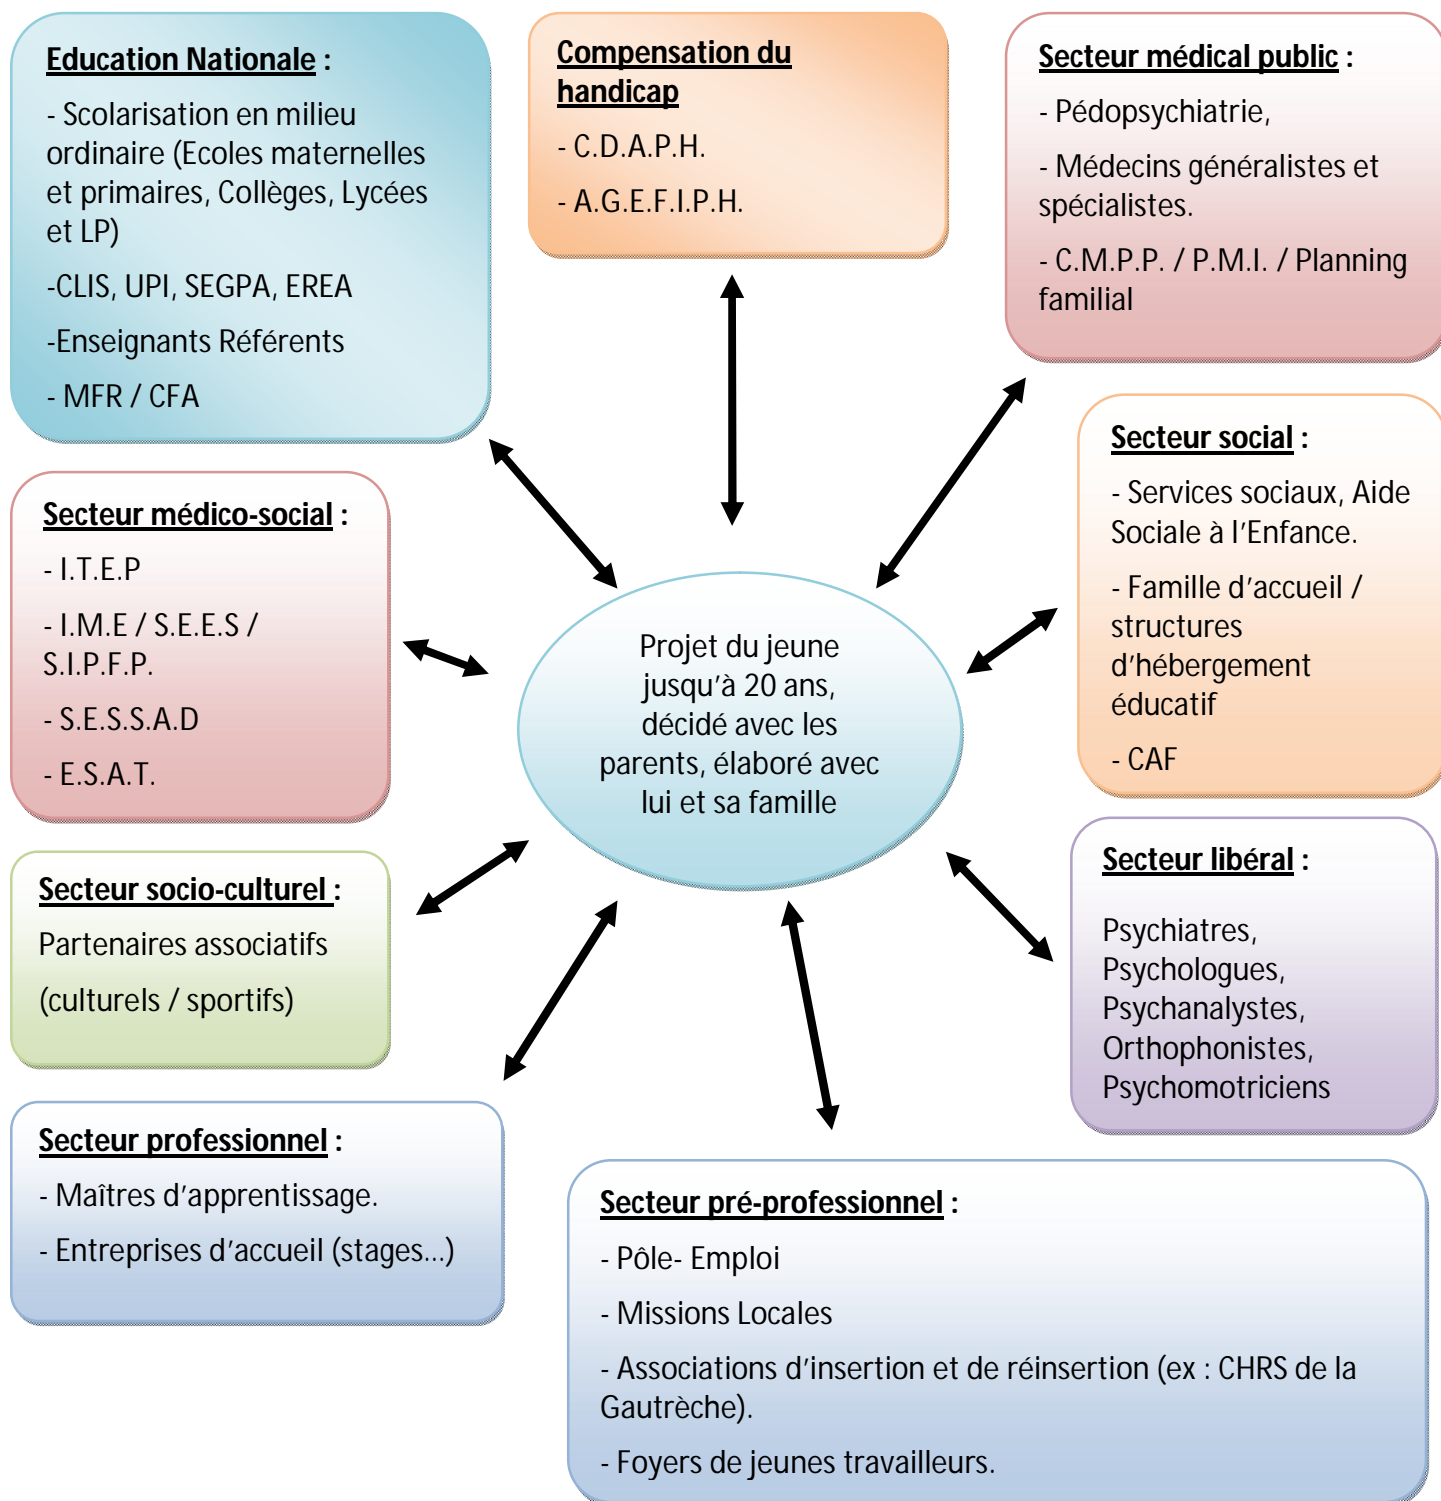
Education Nationale :

- Scolarisation en milieu ordinaire (Ecoles maternelles et primaires, Collèges, Lycées et LP)

-CLIS, UPI, SEGPA, EREA

-Enseignants Référents

- MFR / CFA

Compensation du handicap

- C.D.A.P.H.

- A.G.E.F.I.P.H.

Secteur médical public :

- Pédopsychiatrie,

- Médecins généralistes et spécialistes.

- C.M.P.P. / P.M.I. / Planning familial

Secteur social :

- Services sociaux, Aide Sociale à l'Enfance.

- Famille d'accueil / structures d'hébergement éducatif

- CAF

Secteur médico-social :

- I.T.E.P

- I.M.E / S.E.E.S / S.I.P.F.P.

- S.E.S.S.A.D

- E.S.A.T.

Projet du jeune jusqu'à 20 ans, décidé avec les parents, élaboré avec lui et sa famille

Secteur socio-culturel :

Partenaires associatifs

(culturels / sportifs)

Secteur libéral :

Psychiatres, Psychologues, Psychanalystes, Orthophonistes, Psychomotriciens

Secteur professionnel :

- Maîtres d'apprentissage.

- Entreprises d'accueil (stages…)

Secteur pré-professionnel :

- Pôle- Emploi

- Missions Locales

- Associations d'insertion et de réinsertion (ex : CHRS de la Gautrèche).

- Foyers de jeunes travailleurs.